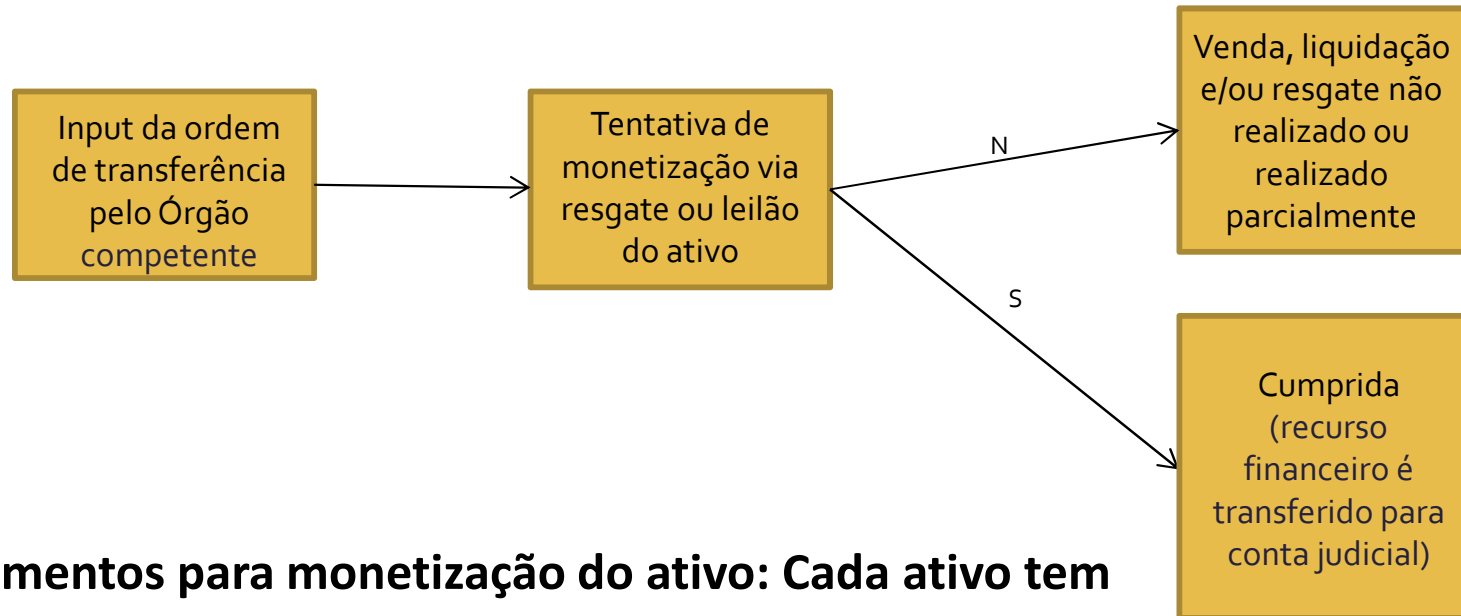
Input da ordem de transferência pelo Órgão competente

Tentativa de monetização via resgate ou leilão do ativo

N

S

Venda, liquidação e/ou resgate não realizado ou realizado parcialmente

Cumprida (recurso financeiro é transferido para conta judicial)

mentos para monetização do ativo: Cada ativo tem